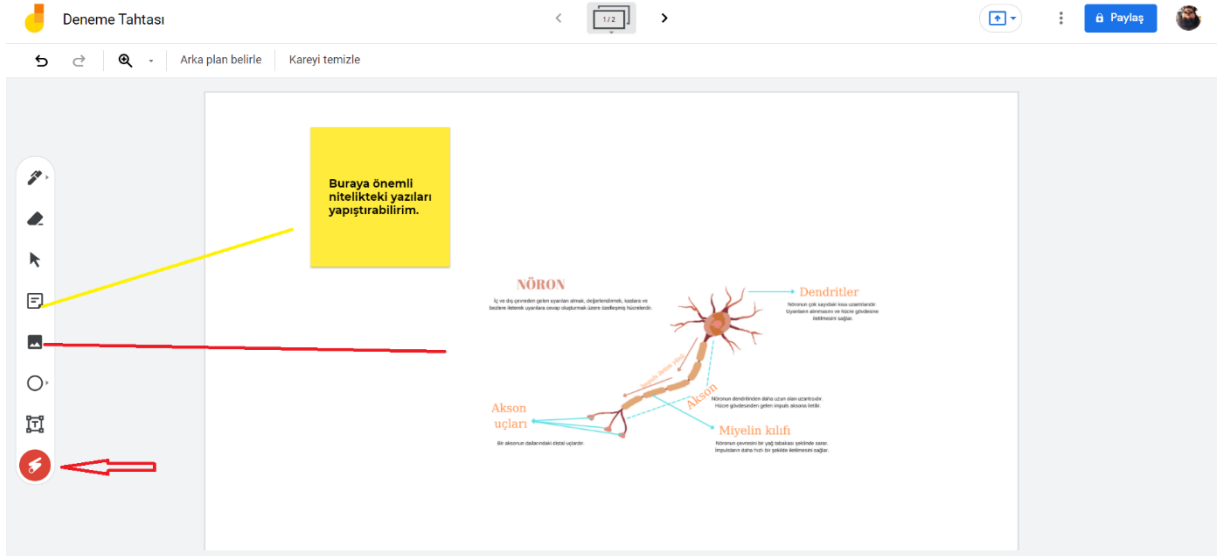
Deneme Tahtası

1 / 2

Paylaş

Arka plan belirle

Kareyi temizle

Buraya önemli nitelikteki yazıları yapıştırabilirim.

NÖRON

İç ve dış çevreden gelen uyarıları almak, değerlendirmek, kodlara ve beyine iletmek uyarılara cevap oluşturmak üzere özelleşmiş hücrelerdir.

Dendritler

Nöronun çok sayıdaki kısa uzantılarıdır. Uyarıların alınmasını ve hücre gövdesine iletilmesini sağlar.

Akson

Nöronun dendritlerinden daha uzun olan uzantısıdır. Hücre gövdesinden gelen impuls aksona iletilir.

Akson uçları

Bir aksonun dallanmadaki distal uçlarıdır.

Miyelin kılıfı

Nöronun çevresini bir yağ tabakası şeklinde sarar. İmpulsların daha hızlı bir şekilde iletilmesini sağlar.

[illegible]